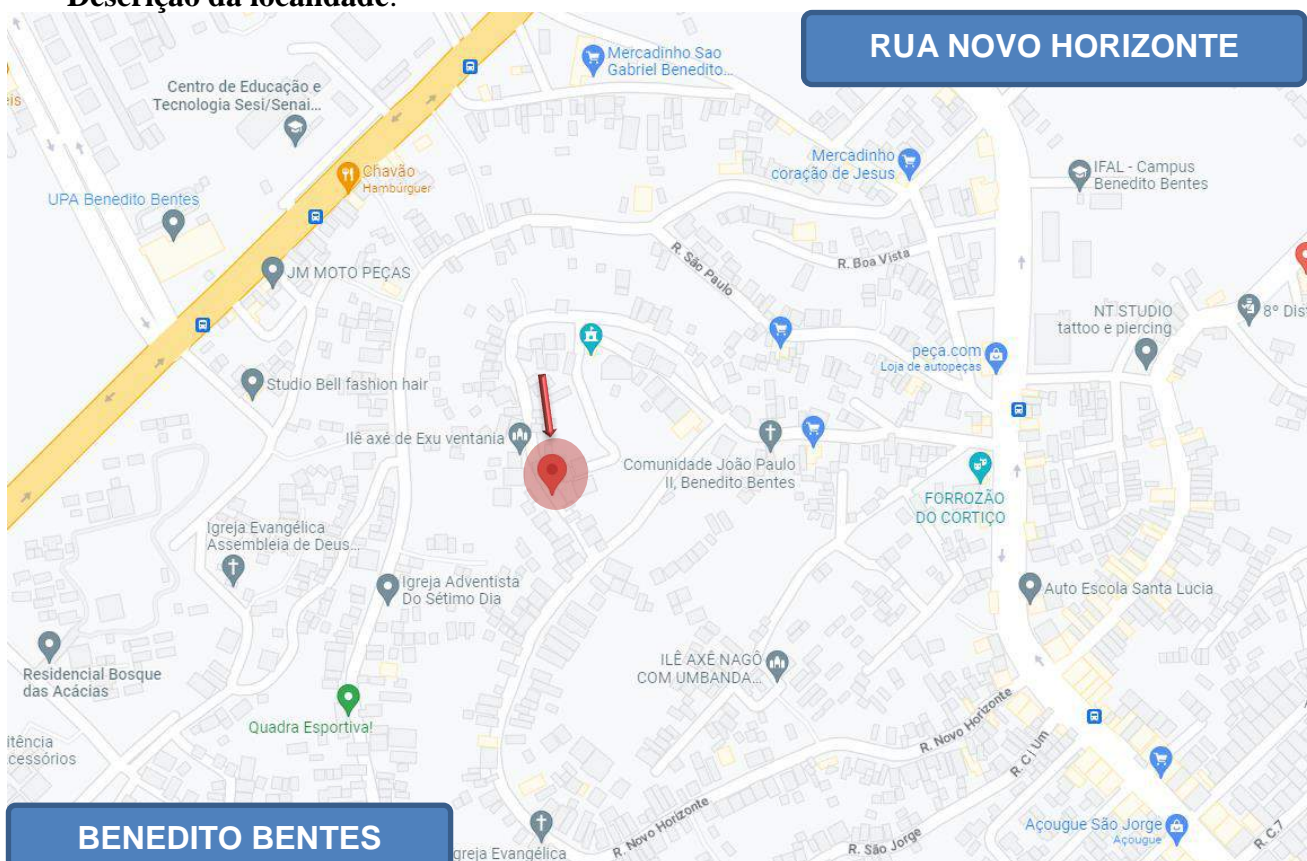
Descrição da localidade:

RUA NOVO HORIZONTE

Mercadinho Sao Gabriel Benedito...

Centro de Educação e Tecnologia Sesi/Senai...

eis

Chavão
Hambúrguer

Mercadinho coração de Jesus

IFAL - Campus Benedito Bentes

UPA Benedito Bentes

R. São Paulo

R. Boa Vista

JM MOTO PEÇAS

NT STUDIO tattoo e piercing

8° Dis

peça.com
Loja de autopeças

Studio Bell fashion hair

Ilê axé de Exu ventania

Comunidade João Paulo II, Benedito Bentes

FORROZÃO DO CORTIÇO

Igreja Evangélica Assembleia de Deus...

Igreja Adventista Do Sétimo Dia

Auto Escola Santa Lucia

ILÊ AXÉ NAGÔ COM UMBANDA...

Residencial Bosque das Acácias

Quadra Esportiva!

R. Novo Horizonte

R. C | Um

itência cessórios

Açougue São Jorge
Açougue

R. C 7

R. Novo Horizonte

R. São Jorge

greja Evangélica

BENEDITO BENTES